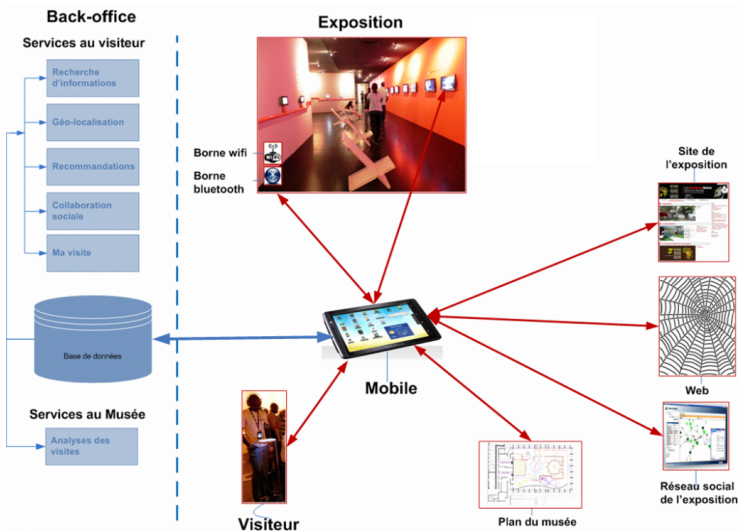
Back-office

Services au visiteur

Recherche d'informations

Géo-localisation

Recommandations

Collaboration sociale

Ma visite

Base de données

Services au Musée

Analyses des visites

Exposition

Borne wifi

Borne bluetooth

Mobile

Visiteur

Plan du musée

Site de l'exposition

Web

Réseau social de l'exposition